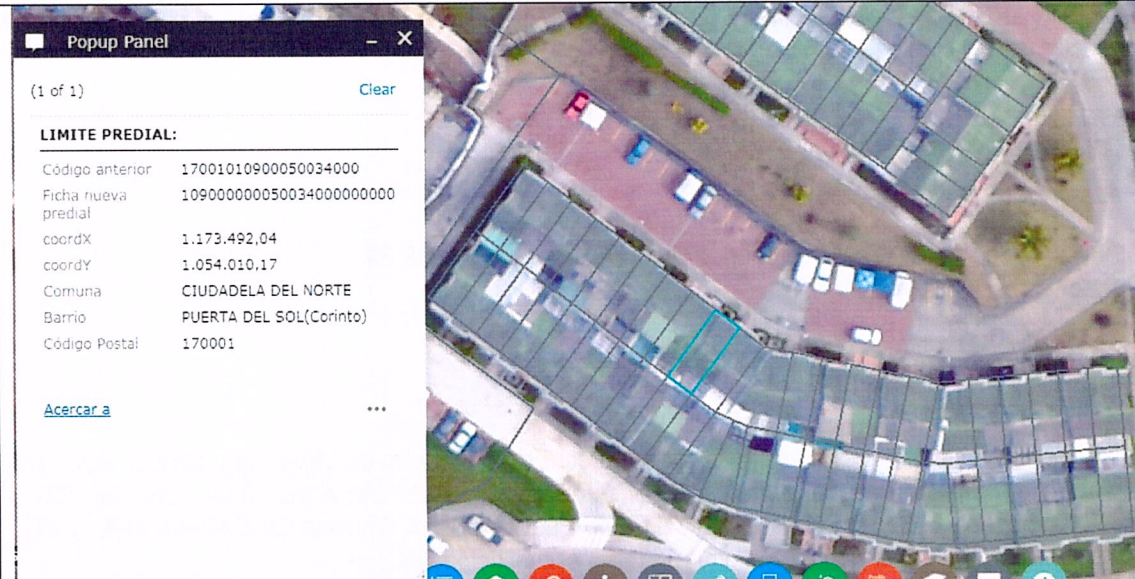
Popup Panel

(1 of 1) Clear

LIMITE PREDIAL:

| | |
|---|---|
| Código anterior | 17001010900050034000 |
| Ficha nueva predial | 1090000000500340000000000 |
| coordX | 1.173.492,04 |
| coordY | 1.054.010.17 |
| Comuna | CIUDADELA DEL NORTE |
| Barrio | PUERTA DEL SOL(Corinto) |
| Código Postal | 170001 |

Acercar a ...